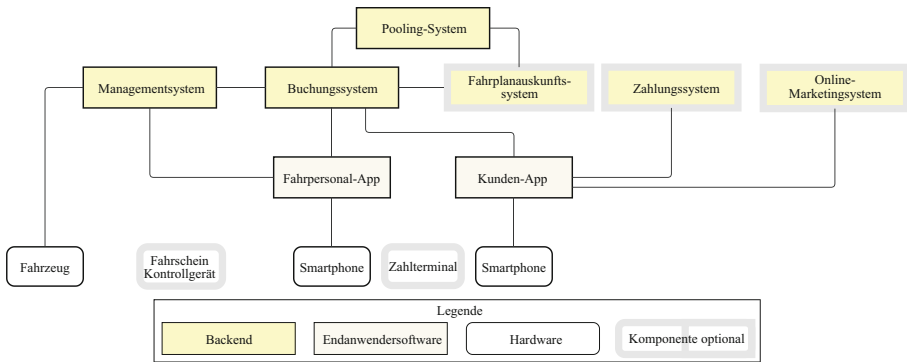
Pooling-System

Managementsystem

Buchungssystem

Fahrplanauskunftssystem

Zahlungssystem

Online-Marketingsystem

Fahrpersonal-App

Kunden-App

Fahrzeug

Fahrschein Kontrollgerät

Smartphone

Zahlterminal

Smartphone

Legende

Backend

Endanwendersoftware

Hardware

Komponente optional